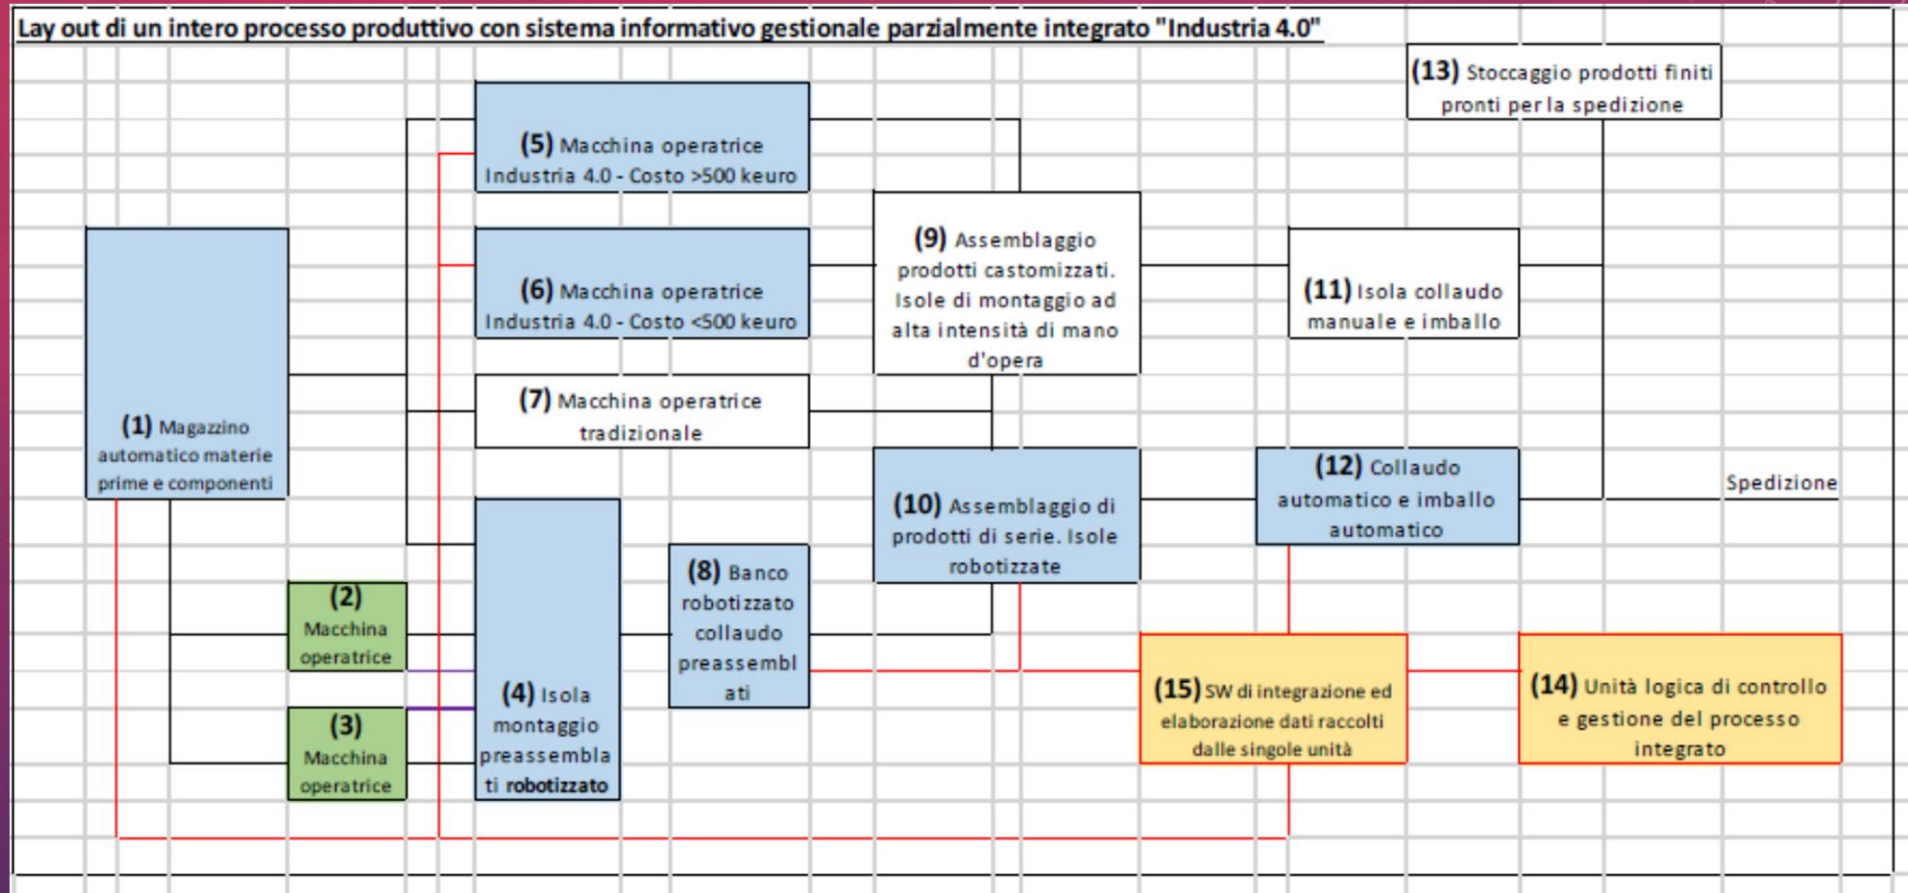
Lay out di un intero processo produttivo con sistema informativo gestionale parzialmente integrato "Industria 4.0"

(13) Stoccaggio prodotti finiti pronti per la spedizione

(5) Macchina operatrice Industria 4.0 - Costo >500 keuro

(9) Assemblaggio prodotti castomizzati. Isole di montaggio ad alta intensità di mano d'opera

(6) Macchina operatrice Industria 4.0 - Costo <500 keuro

(11) Isola collaudo manuale e imballo

(1) Magazzino automatico materie prime e componenti

(7) Macchina operatrice tradizionale

(10) Assemblaggio di prodotti di serie. Isole robotizzate

(12) Collaudo automatico e imballo automatico

Spedizione

(2) Macchina operatrice

(4) Isola montaggio preassemblati robotizzato

(8) Banco robotizzato collaudo preassemblati

(15) SW di integrazione ed elaborazione dati raccolti dalle singole unità

(14) Unità logica di controllo e gestione del processo integrato

(3) Macchina operatrice